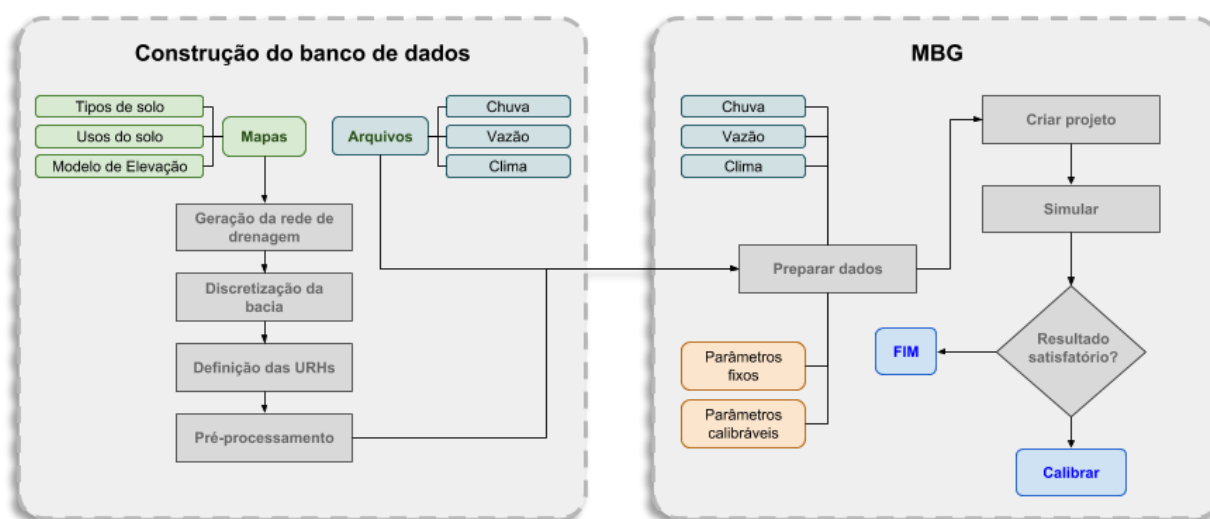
Construção do banco de dados

Tipos de solo
Usos do solo
Modelo de Elevação
Mapas
Arquivos
Chuva
Vazão
Clima
Geração da rede de drenagem
Discretização da bacia
Definição das URHs
Pré-processamento

MBG

Chuva
Vazão
Clima
Criar projeto
Simular
Preparar dados
Resultado satisfatório?
FIM
Parâmetros fixos
Parâmetros calibráveis
Calibrar